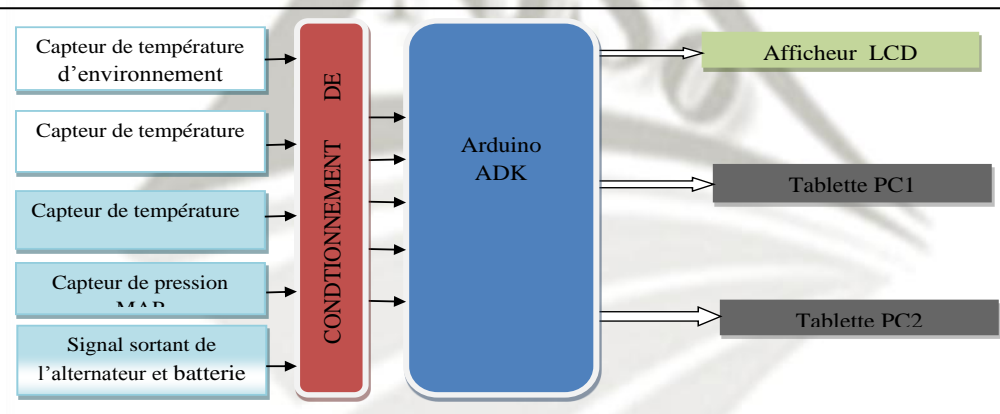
Capteur de température d'environnement

Capteur de température

Capteur de température

Capteur de pression MAP

Signal sortant de l'alternateur et batterie

CONDITIONNEMENT DE

Arduino ADK

Afficheur LCD

Tablette PC1

Tablette PC2